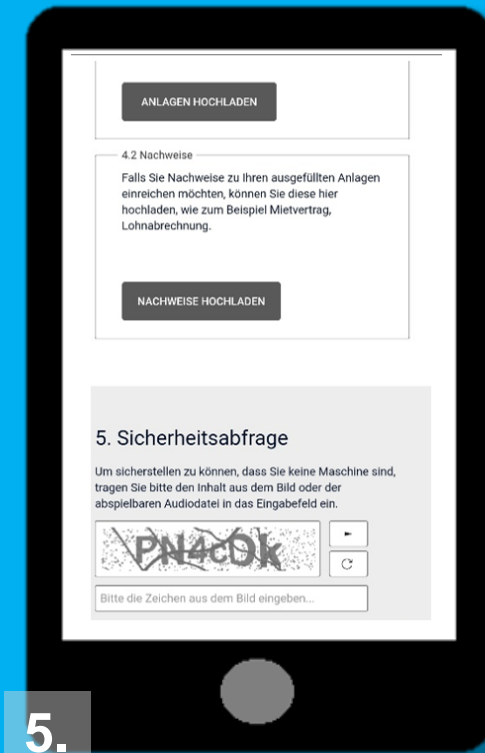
ANLAGEN HOCHLADEN

4.2 Nachweise

Falls Sie Nachweise zu Ihren ausgefüllten Anlagen einreichen möchten, können Sie diese hier hochladen, wie zum Beispiel Mietvertrag, Lohnabrechnung.

NACHWEISE HOCHLADEN

5. Sicherheitsabfrage

Um sicherstellen zu können, dass Sie keine Maschine sind, tragen Sie bitte den Inhalt aus dem Bild oder der abspielbaren Audiodatei in das Eingabefeld ein.

PN4cDk

Bitte die Zeichen aus dem Bild eingeben...

5.